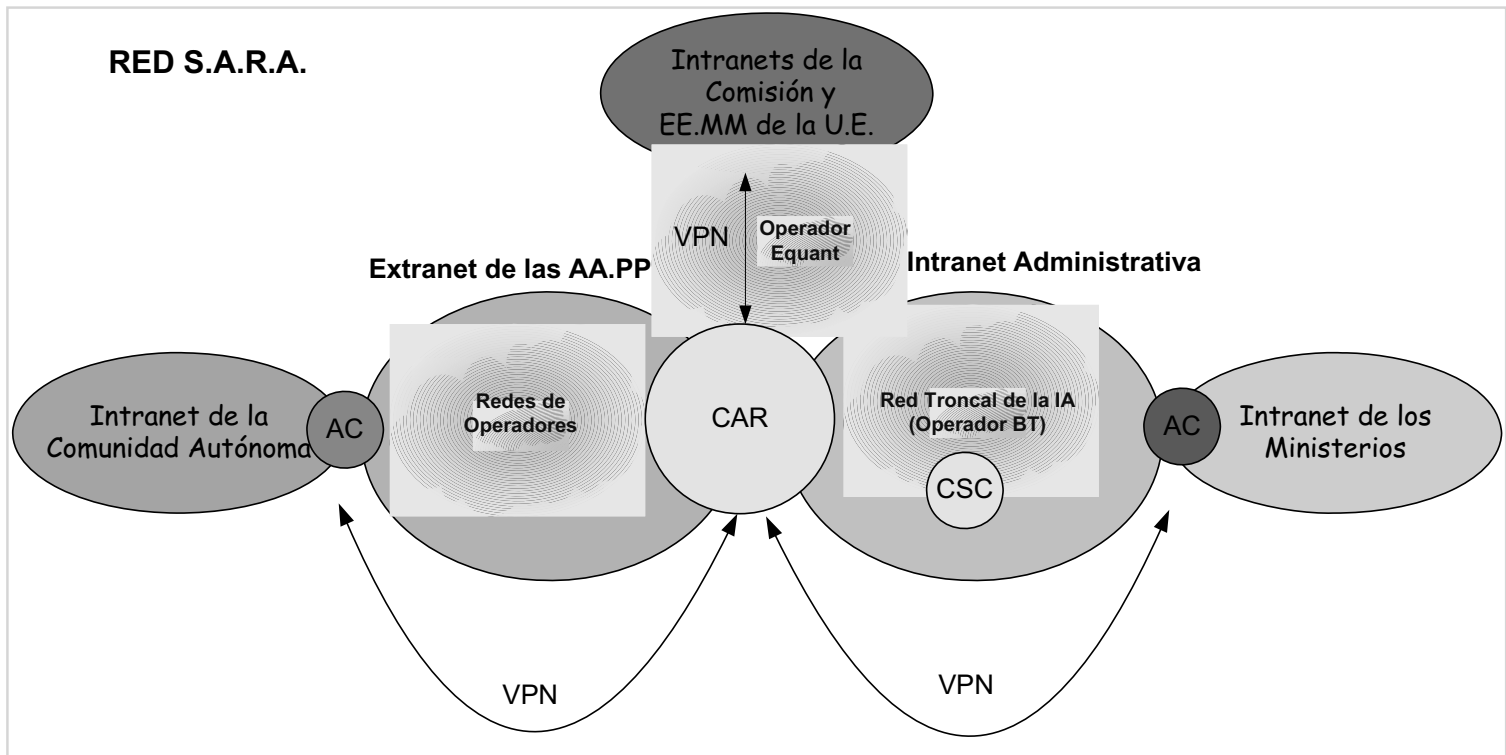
RED S.A.R.A.

Intranets de la Comisión y EE.MM de la U.E.

VPN

Operador Equant

Extranet de las AA.PP

Intranet Administrativa

Intranet de la Comunidad Autónoma

AC

Redes de Operadores

CAR

Red Troncal de la IA (Operador BT)

CSC

AC

Intranet de los Ministerios

VPN

VPN